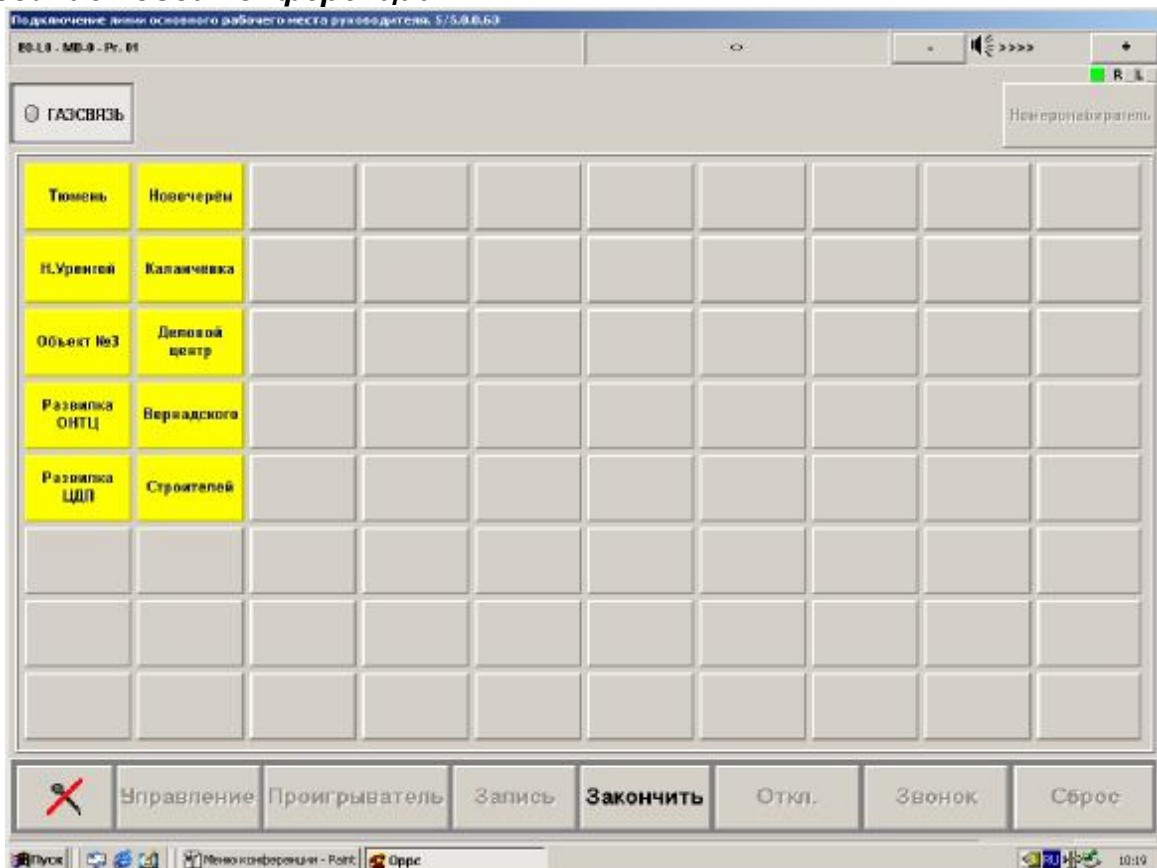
Подключение линии основного рабочего места руководителя. 5/5.0.0.63
E0-L0 - MB-0 - Pr. 01
○
-
>>>>
+
R L
ГАЗСВЯЗЬ
Номеронабиратель

| Тюмень | Новочерёмы | | | | | | | | |
|---|---|---|---|---|---|---|---|---|---|
| Н.Уренгой | Каланчевка | | | | | | | | |
| Объект №3 | Деловой центр | | | | | | | | |
| Развилка ОНТЦ | Вернадского | | | | | | | | |
| Развилка ЦДП | Строителей | | | | | | | | |
| | | | | | | | | | |
| | | | | | | | | | |
| | | | | | | | | | |

Управление
Проигрыватель
Запись
Закончить
Откл.
Звонок
Сброс

Пуск
Меню конференции - Paint
Oppc
RU
10:19